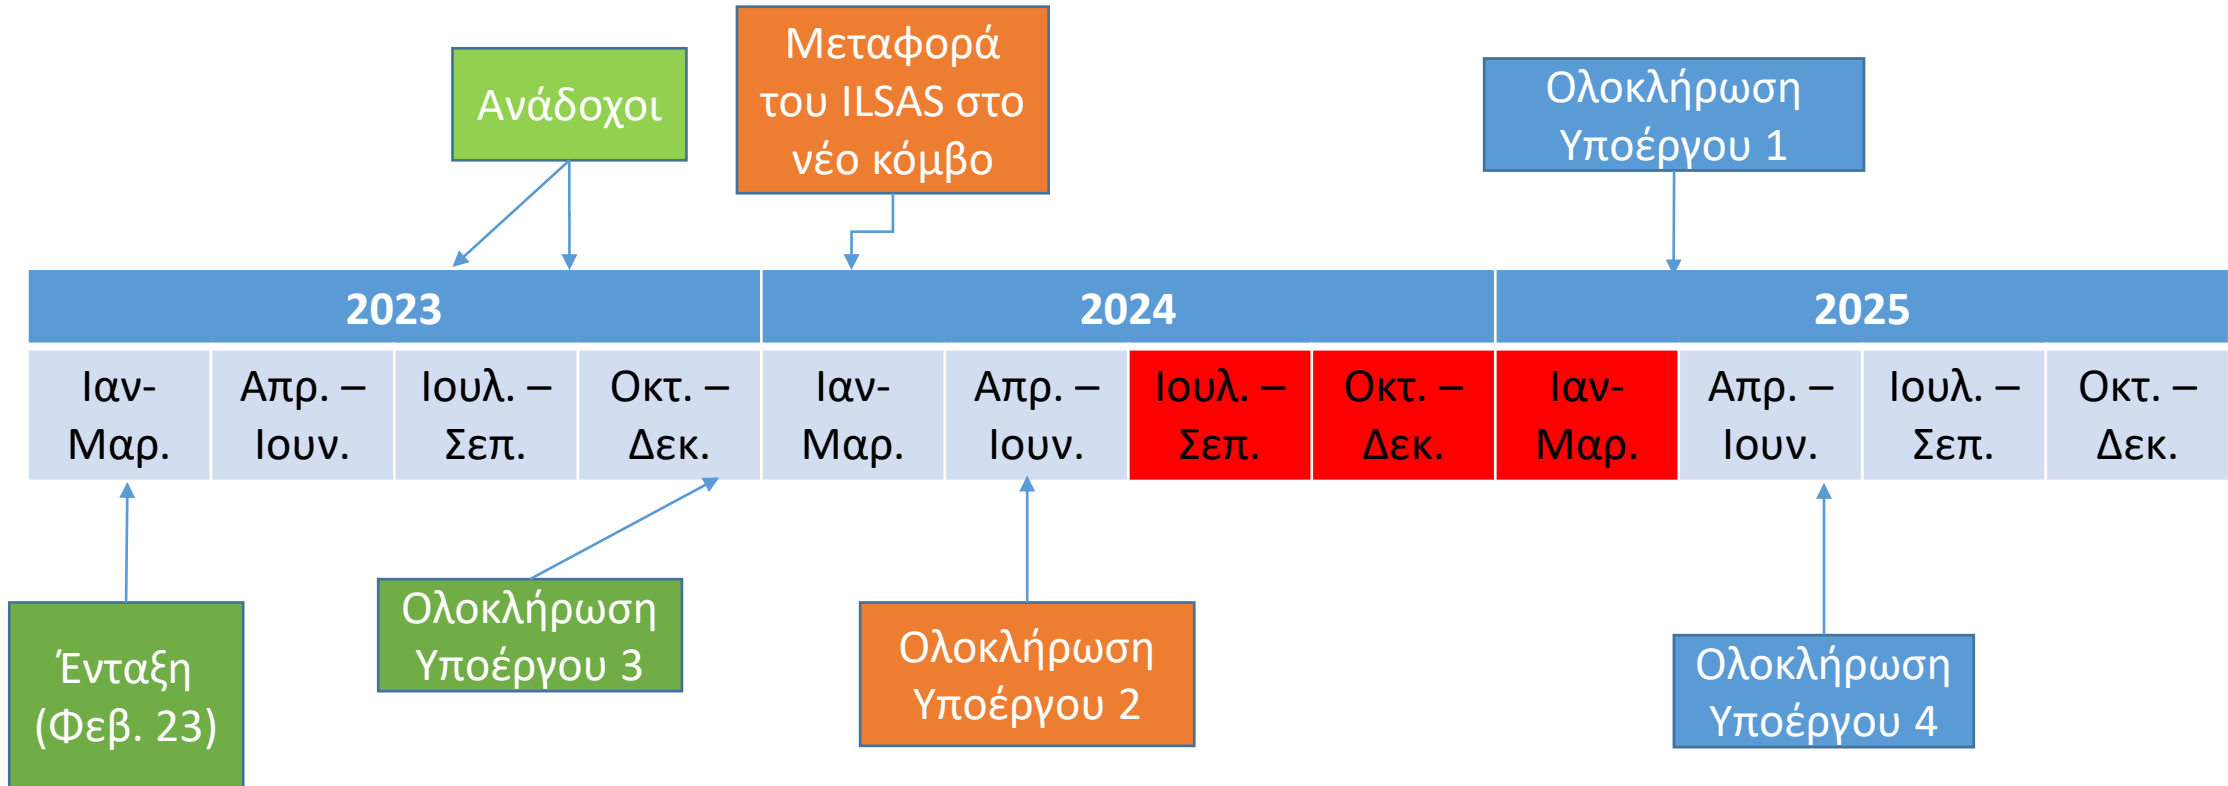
Ανάδοχοι

Μεταφορά του ILSAS στο νέο κόμβο

Ολοκλήρωση Υποέργου 1

| 2023 | | | | 2024 | | | | 2025 | | | |
|---|---|---|---|---|---|---|---|---|---|---|---|
| Ιαν- Μαρ. | Απρ. – Ιουν. | Ιουλ. – Σεπ. | Οκτ. – Δεκ. | Ιαν- Μαρ. | Απρ. – Ιουν. | Ιουλ. – Σεπ. | Οκτ. – Δεκ. | Ιαν- Μαρ. | Απρ. – Ιουν. | Ιουλ. – Σεπ. | Οκτ. – Δεκ. |

Ένταξη (Φεβ. 23)

Ολοκλήρωση Υποέργου 3

Ολοκλήρωση Υποέργου 2

Ολοκλήρωση Υποέργου 4